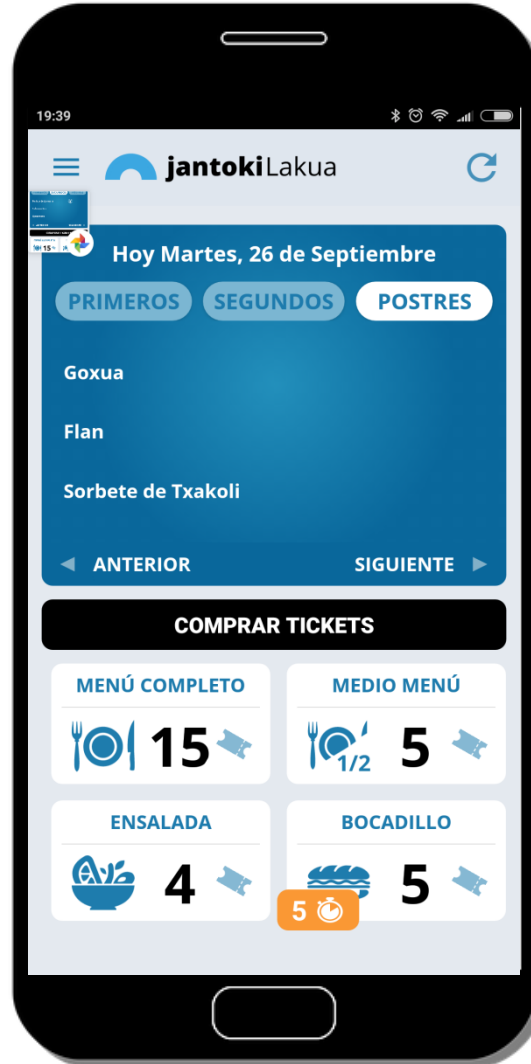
19:39

jantokiLakua

Hoy Martes, 26 de Septiembre

PRIMEROS SEGUNDOS POSTRES

Goxua

Flan

Sorbete de Txakoli

◄ ANTERIOR SIGUIENTE ►

COMPRAR TICKETS

MENÚ COMPLETO
15

MEDIO MENÚ
1/2
5

ENSALADA
4

BOCADILLO
5

5